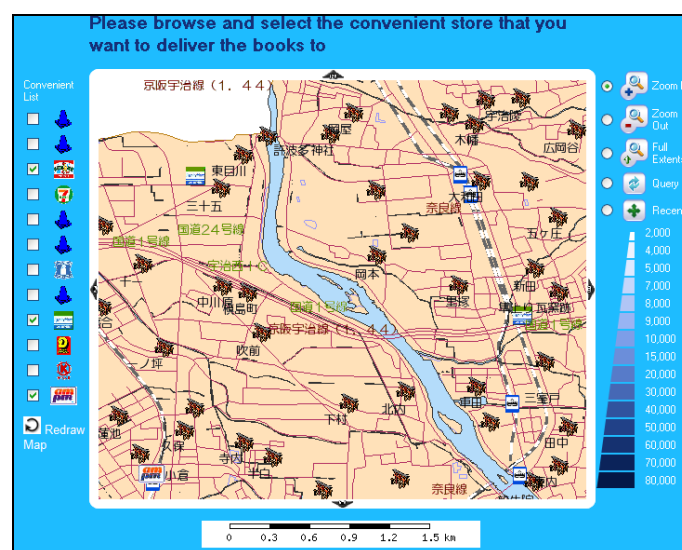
Please browse and select the convenient store that you want to deliver the books to

Convenient List

Redraw Map

京阪宇治線（1．44）
宇治線
広岡谷
木幡
東目川
許波多神社
三十五
奈良線
五ケ庄
国道24号線
国道1号線
宇治名4日
岡本
中川
槇島町
国道1号線
黒谷
新田
京阪宇治線（1．44）
国道1号線
吹前
一ノ坪
北内
下村
東田
三室戸
田中
小倉
宇治
奈良線

Zoom In
Zoom Out
Full Extent
Query
Recenter

2,000
4,000
5,000
7,000
8,000
9,000
10,000
15,000
20,000
30,000
40,000
50,000
60,000
70,000
80,000

0 0.3 0.6 0.9 1.2 1.5 km